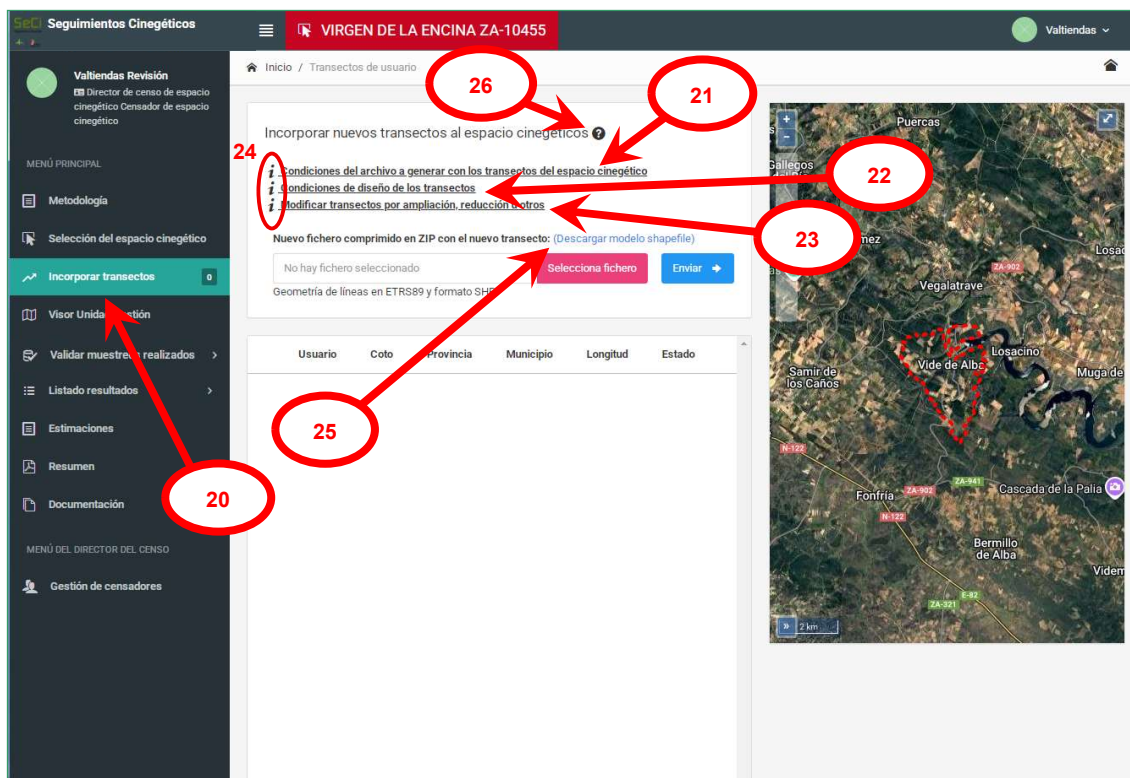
SeCi Seguimientos Cinegéticos

VIRGEN DE LA ENCINA ZA-10455

Valtiendas

Valtiendas Revisión
Director de censo de espacio cinegético Censador de espacio cinegético

MENÚ PRINCIPAL

Metodología

Selección del espacio cinegético

Incorporar transectos 0

Visor Unida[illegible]stión

Validar muestre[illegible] realizados

Listado resultados

Estimaciones

Resumen

Documentación

MENÚ DEL DIRECTOR DEL CENSO

Gestión de censadores

Inicio / Transectos de usuario

Incorporar nuevos transectos al espacio cinegético

24

Condiciones del archivo a generar con los transectos del espacio cinegético

Condiciones de diseño de los transectos

Modificar transectos por ampliación, reducción u otros

Nuevo fichero comprimido en ZIP con el nuevo transecto: (Descargar modelo shapefile)

No hay fichero seleccionado

Selecciona fichero

Enviar

Geometría de líneas en ETRS89 y formato SH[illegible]

| Usuario | Coto | Provincia | Municipio | Longitud | Estado |
|---|---|---|---|---|---|

26

21

22

23

25

20

Puercas
Gallegos
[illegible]mez
Losac
ZA-902
Vegalatrave
Losacino
Samir de los Caños
Vide de Alba
Muga de
N-122
ZA-941
Fonfría
ZA-902
Cascada de la Palia
N-122
Bermillo de Alba
Videm
E-82
ZA-321
2 km